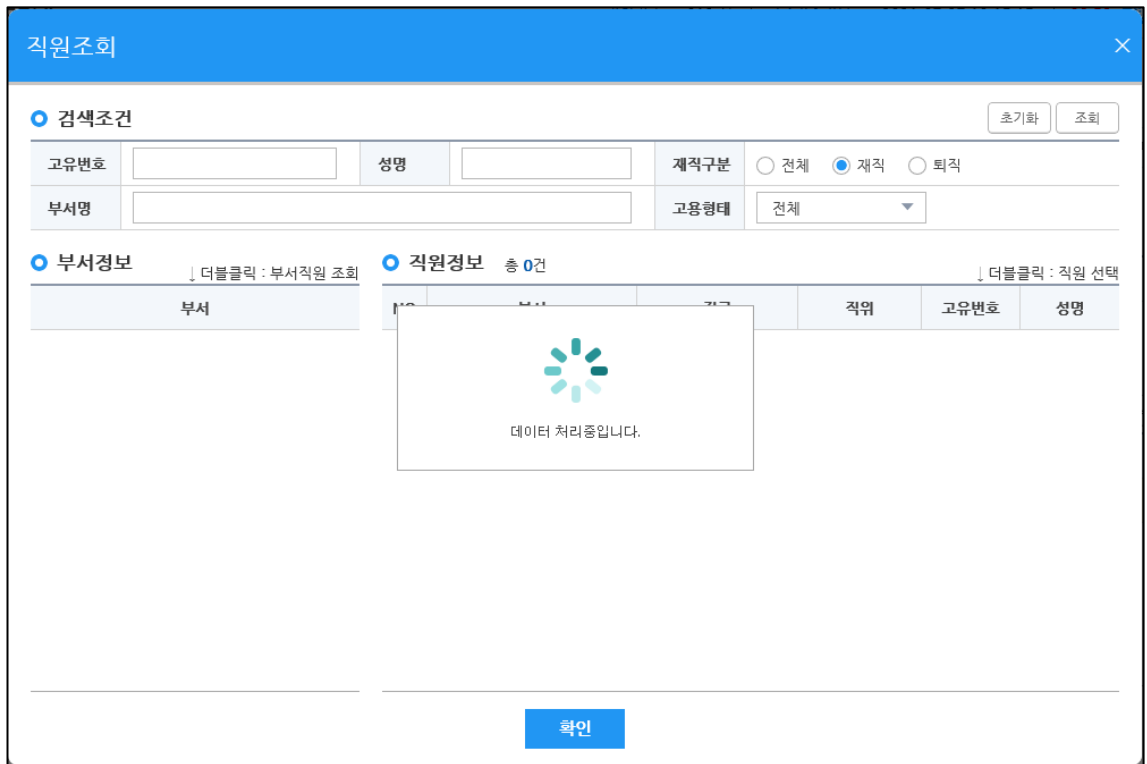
직원조회

×

검색조건

초기화 조회

| 고유번호 | | 성명 | | 재직구분 | ○ 전체 ◉ 재직 ○ 퇴직 |
|---|---|---|---|---|---|
| 부서명 | | | | 고용형태 | 전체 |

부서정보

↓ 더블클릭 : 부서직원 조회

| 부서 |
|---|

직원정보 총 0건

↓ 더블클릭 : 직원 선택

| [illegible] | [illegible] | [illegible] | 직위 | 고유번호 | 성명 |
|---|---|---|---|---|---|

데이터 처리중입니다.

확인